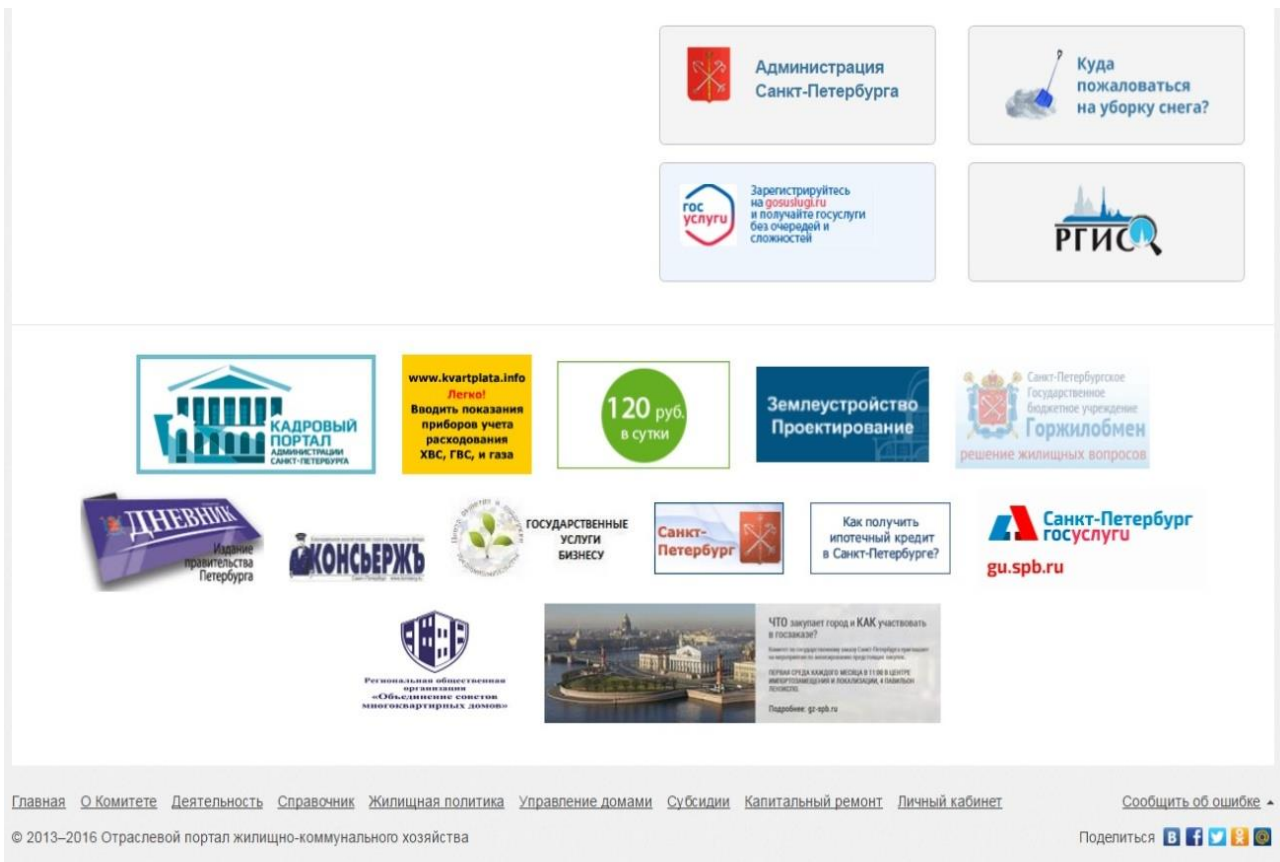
Администрация Санкт-Петербурга

Куда пожаловаться на уборку снега?

гос услуги

Зарегистрируйтесь на gosuslugi.ru и получайте госуслуги без очередей и сложностей

РГИС

КАДРОВЫЙ ПОРТАЛ АДМИНИСТРАЦИИ САНКТ-ПЕТЕРБУРГА

www.kvartplata.info Легко! Вводить показания приборов учета расходования ХВС, ГВС, и газа

120 руб. в сутки

Землеустройство Проектирование

Санкт-Петербургское Государственное бюджетное учреждение Горжилобмен решение жилищных вопросов

ДНЕВНИК Издание правительства Петербурга

КОНСЬЕРЖЪ

ГОСУДАРСТВЕННЫЕ УСЛУГИ БИЗНЕСУ

Санкт-Петербург

Как получить ипотечный кредит в Санкт-Петербурге?

Санкт-Петербург госуслуги gu.spb.ru

Региональная общественная организация «Объединение советов многоквартирных домов»

ЧТО закупает город и КАК участвовать в госзаказе?

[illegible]

Подробнее: gz-spb.ru

Главная О Комитете Деятельность Справочник Жилищная политика Управление домами Субсидии Капитальный ремонт Личный кабинет

Сообщить об ошибке

© 2013–2016 Отраслевой портал жилищно-коммунального хозяйства

Поделиться